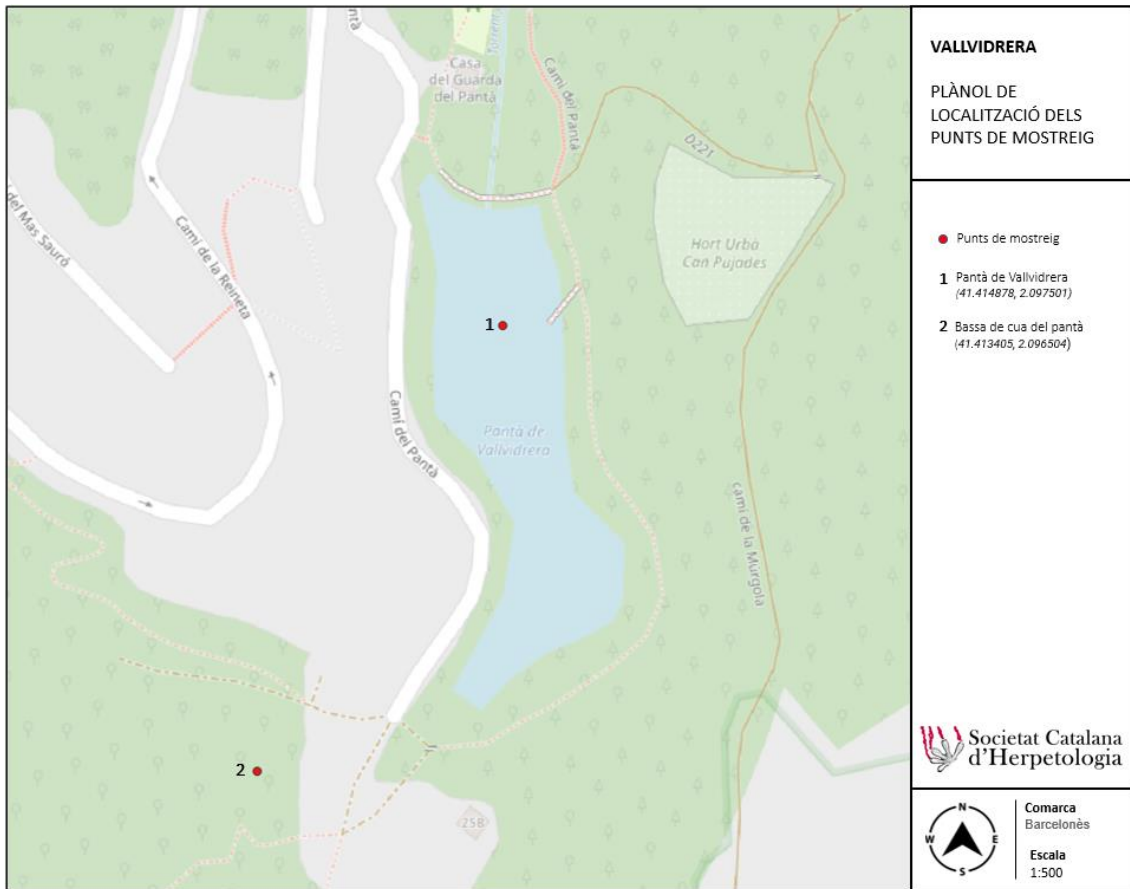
Camí del Pantà

Casa del Guarda del Pantà

Torrent

Camí del Pantà

D221

del Mas Sauró

Camí de la Reineta

Hort Urbà Can Pujades

1

Camí del Pantà

Pantà de Vallvidrera

camí de la Murgola

2

258

VALLVIDRERA

PLÀNOL DE LOCALITZACIÓ DELS PUNTS DE MOSTREIG

Punts de mostreig

1 Pantà de Vallvidrera (41.414878, 2.097501)

2 Bassa de cua del pantà (41.413405, 2.096504)

Societat Catalana d'Herpetologia

N
W E
S

Comarca
Barcelonès

Escala
1:500